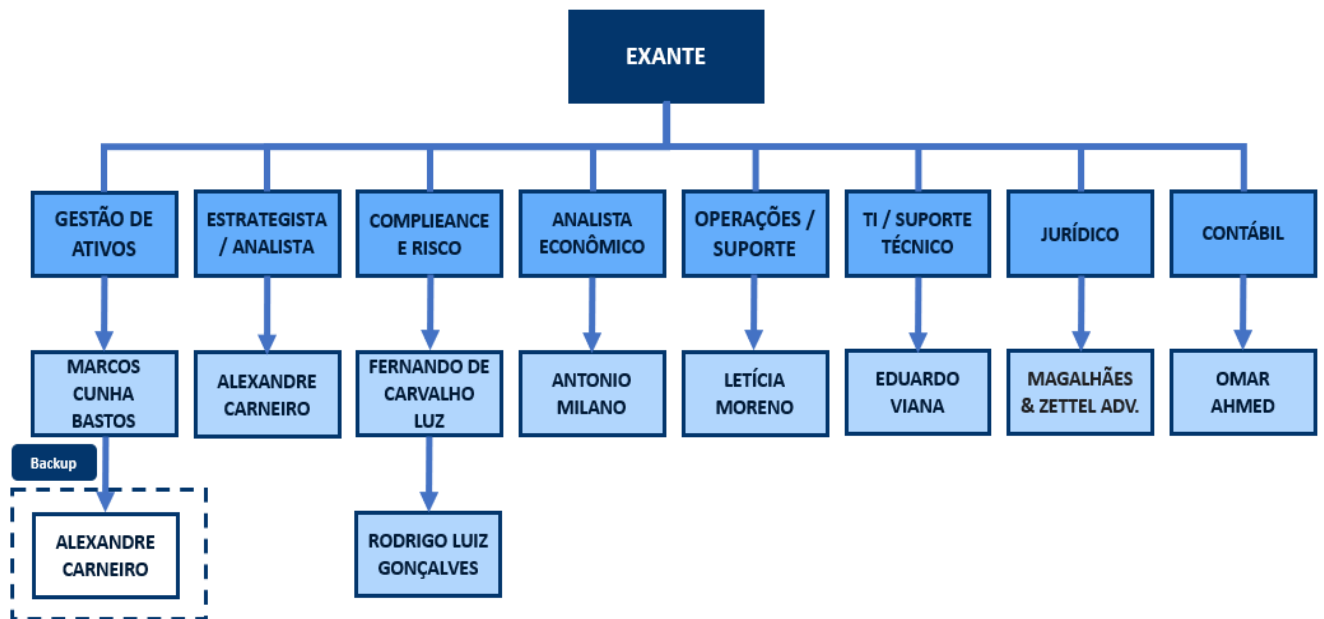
EXANTE

GESTÃO DE ATIVOS

MARCOS CUNHA BASTOS

Backup

ALEXANDRE CARNEIRO

ESTRATEGISTA / ANALISTA

ALEXANDRE CARNEIRO

COMPLIEANCE E RISCO

FERNANDO DE CARVALHO LUZ

RODRIGO LUIZ GONÇALVES

ANALISTA ECONÔMICO

ANTONIO MILANO

OPERAÇÕES / SUPORTE

LETÍCIA MORENO

TI / SUPORTE TÉCNICO

EDUARDO VIANA

JURÍDICO

MAGALHÃES & ZETTEL ADV.

CONTÁBIL

OMAR AHMED